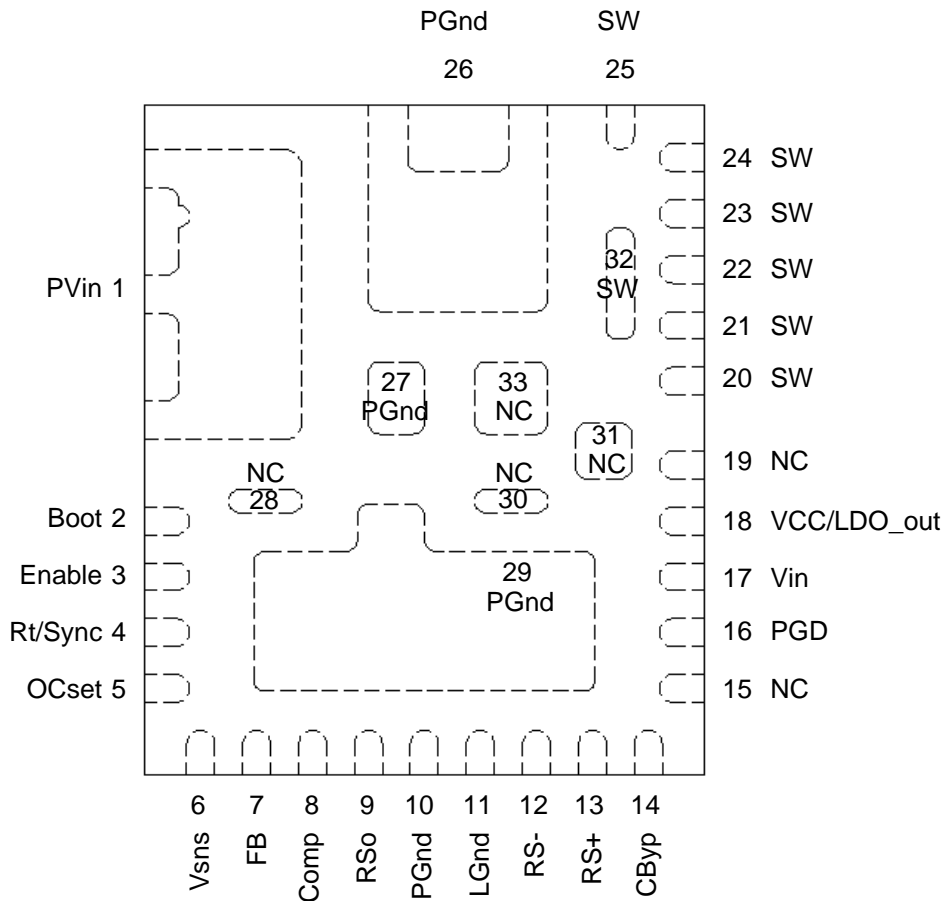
PGnd SW

26 25

PVin 1

27
PGnd

33
NC

32
SW

31
NC

NC
28

NC
30

29
PGnd

Boot 2
Enable 3
Rt/Sync 4
OCset 5

24 SW
23 SW
22 SW
21 SW
20 SW
19 NC
18 VCC/LDO_out
17 Vin
16 PGD
15 NC

6 7 8 9 10 11 12 13 14

Vsns FB Comp RSo PGnd LGnd RS- RS+ CByp